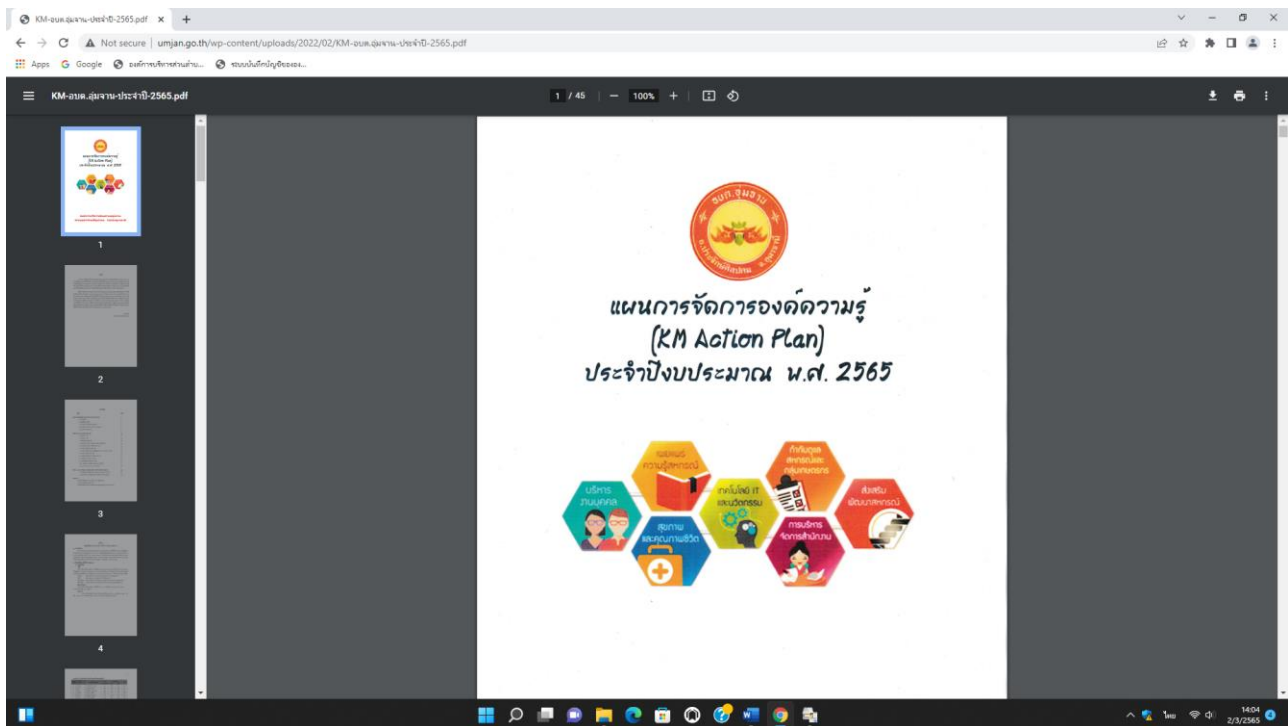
KM-อบต.อุ่มจาน-ประจำปี-2565.pdf ×  +

Not secure | umjan.go.th/wp-content/uploads/2022/02/KM-อบต.อุ่มจาน-ประจำปี-2565.pdf

Apps  Google  องค์การบริหารส่วนตำบ...  ระบบบันทึกบัญชีขององ...

KM-อบต.อุ่มจาน-ประจำปี-2565.pdf  1 / 45  100%

1
2
3
4

อบต.อุ่มจาน
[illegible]

แผนการจัดการองค์ความรู้
(KM Action Plan)
ประจำปีงบประมาณ พ.ศ. 2565

บริหารงานบุคคล
เผยแพร่ความรู้สหกรณ์
สุขภาพและคุณภาพชีวิต
เทคโนโลยี IT และนวัตกรรม
กำกับดูแลสหกรณ์และกลุ่มเกษตรกร
การบริหารจัดการสำนักงาน
ส่งเสริมพัฒนาสหกรณ์

ไทย 14:04 2/3/2565